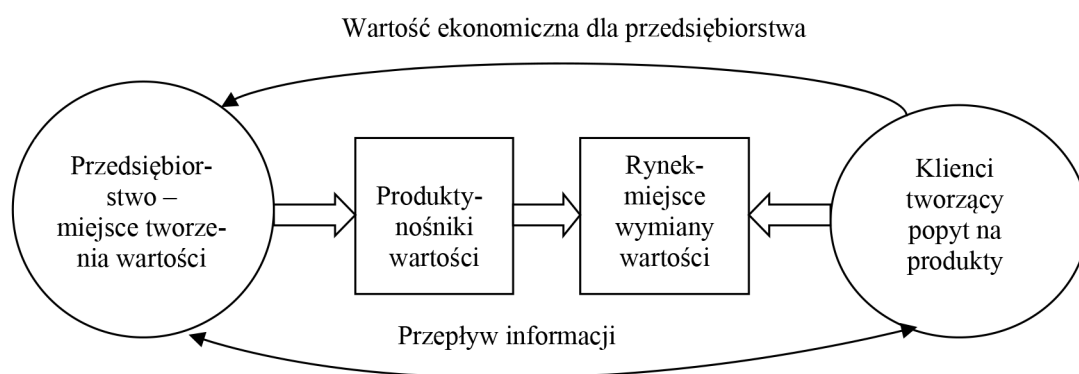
Wartość ekonomiczna dla przedsiębiorstwa

Przedsiębiorstwo – miejsce tworzenia wartości

Produkty-nośniki wartości

Rynek-miejsce wymiany wartości

Klienci tworzący popyt na produkty

Przepływ informacji